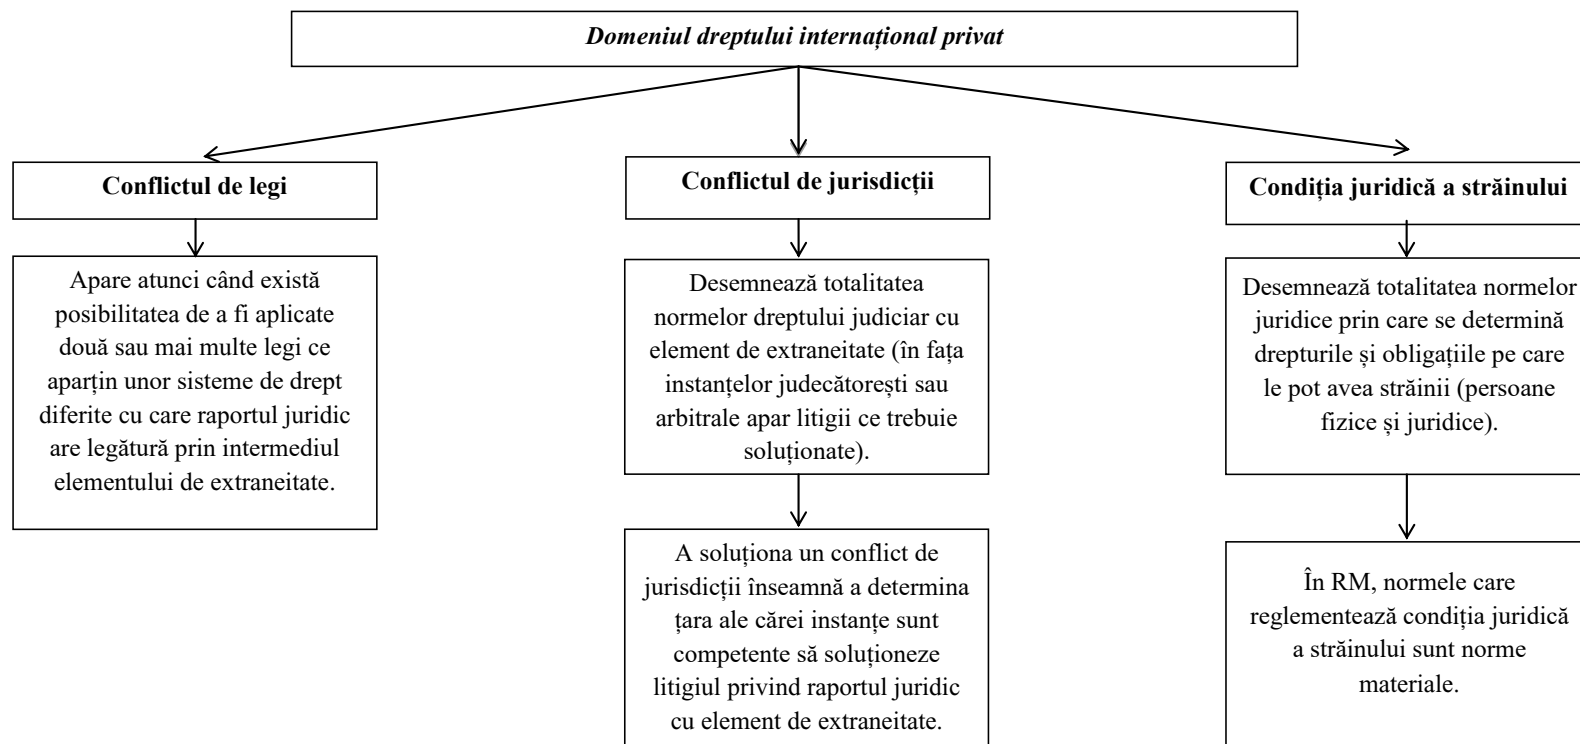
*Domeniul dreptului internațional privat*

**Conflictul de legi**

Apare atunci când există posibilitatea de a fi aplicate două sau mai multe legi ce aparțin unor sisteme de drept diferite cu care raportul juridic are legătură prin intermediul elementului de extraneitate.

**Conflictul de jurisdicții**

Desemnează totalitatea normelor dreptului judiciar cu element de extraneitate (în fața instanțelor judecătorești sau arbitrale apar litigii ce trebuie soluționate).

A soluționa un conflict de jurisdicții înseamnă a determina țara ale cărei instanțe sunt competente să soluționeze litigiul privind raportul juridic cu element de extraneitate.

**Condiția juridică a străinului**

Desemnează totalitatea normelor juridice prin care se determină drepturile și obligațiile pe care le pot avea străinii (persoane fizice și juridice).

În RM, normele care reglementează condiția juridică a străinului sunt norme materiale.